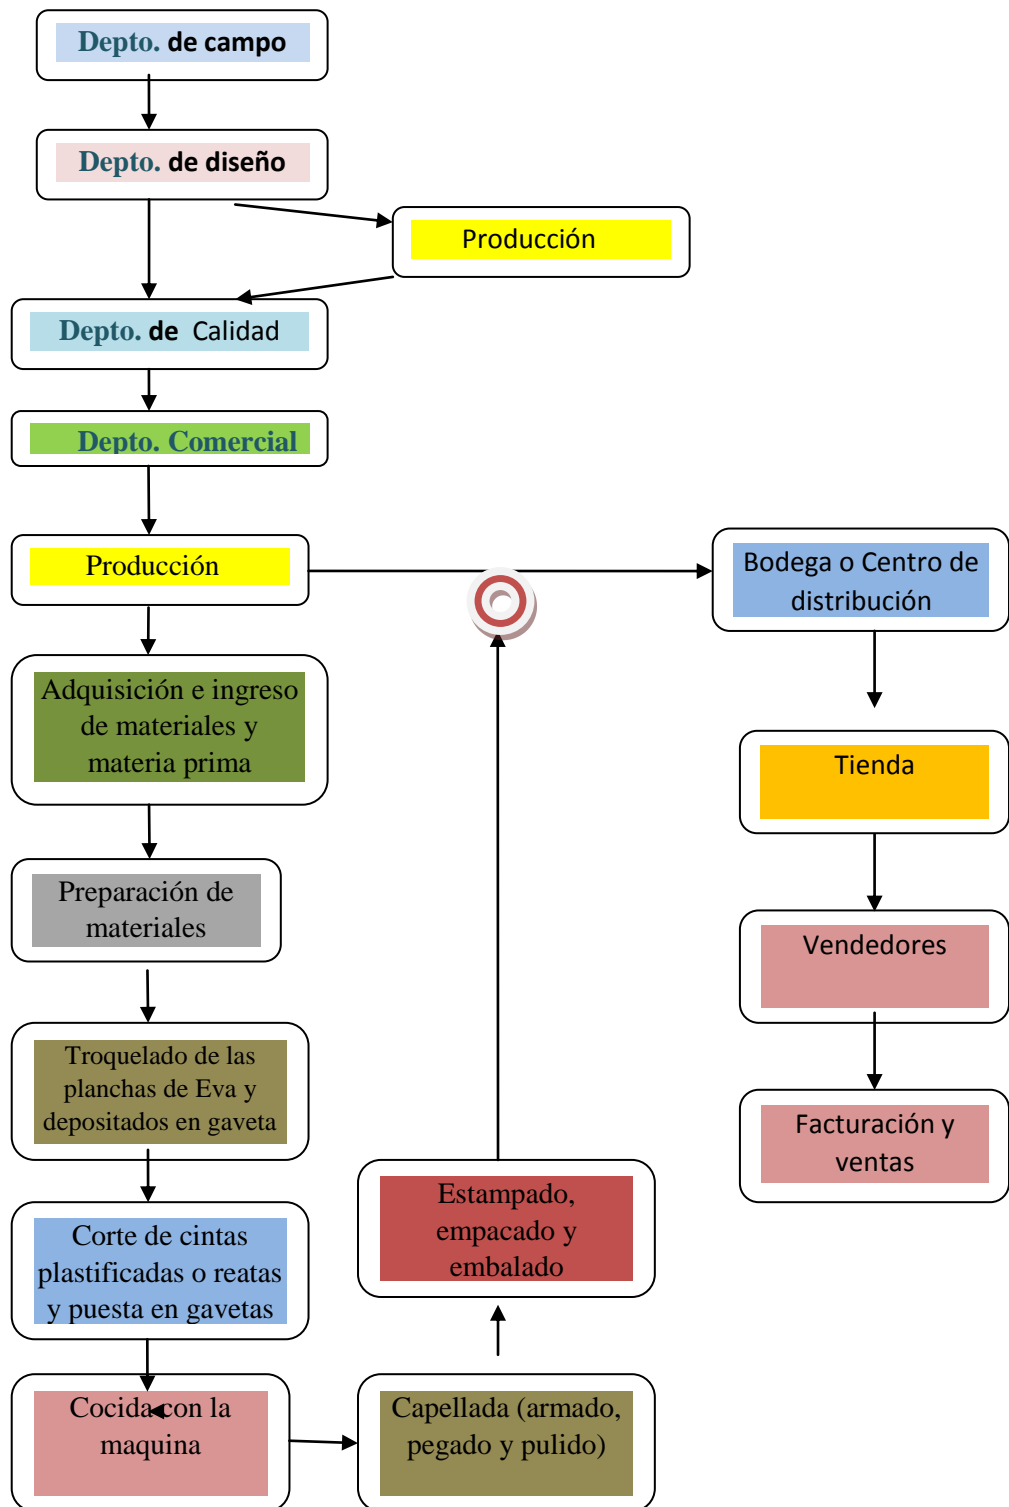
Depto. de campo

Depto. de diseño

Producción

Depto. de Calidad

Depto. Comercial

Producción

Bodega o Centro de distribución

Adquisición e ingreso de materiales y materia prima

Tienda

Preparación de materiales

Vendedores

Troquelado de las planchas de Eva y depositados en gaveta

Facturación y ventas

Estampado, empacado y embalado

Corte de cintas plastificadas o reatas y puesta en gavetas

Cocida con la maquina

Capellada (armado, pegado y pulido)